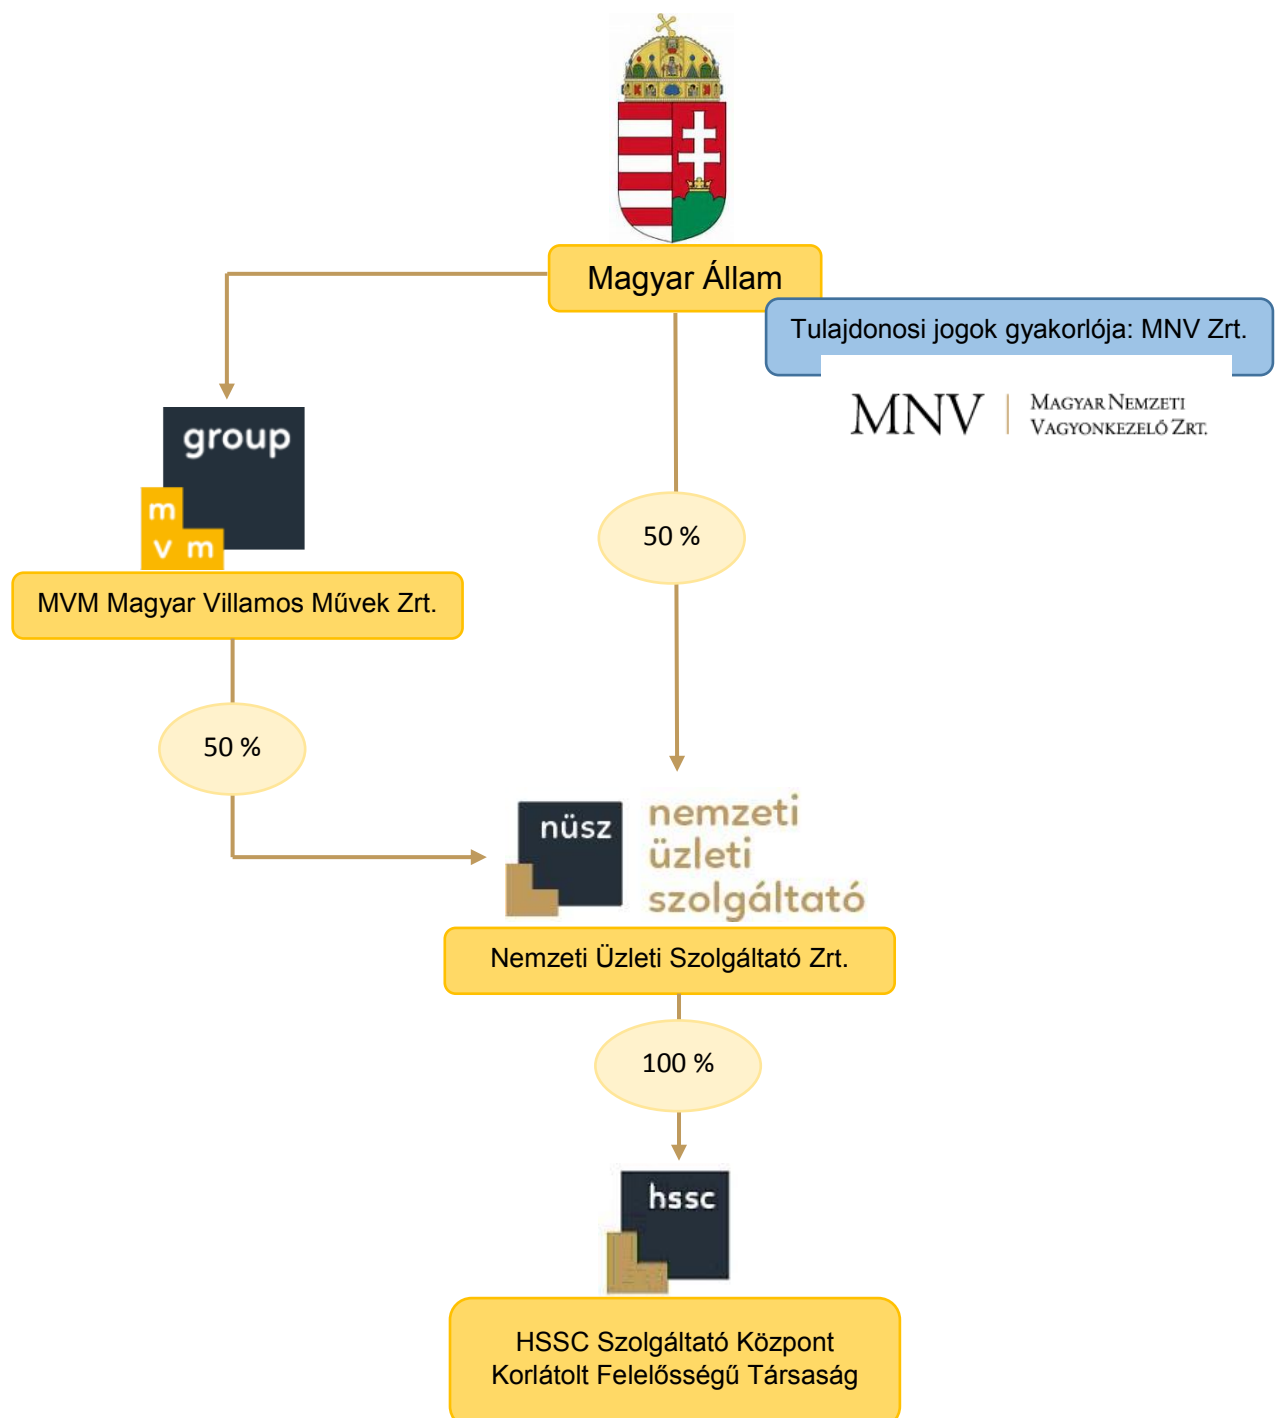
Magyar Állam

Tulajdonosi jogok gyakorlója: MNV Zrt.

MNV | Magyar Nemzeti Vagyonkezelő Zrt.

group
m
v m

MVM Magyar Villamos Művek Zrt.

50 %

50 %

nüsz
nemzeti üzleti szolgáltató

Nemzeti Üzleti Szolgáltató Zrt.

100 %

hssc

HSSC Szolgáltató Központ Korlátolt Felelősségű Társaság